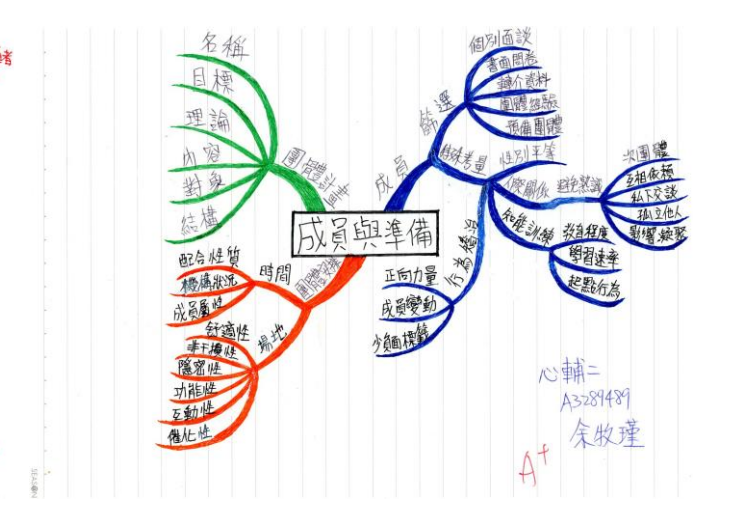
成員與準備

團體設計

名稱
目標
理論
內容
對象
結構

團體準備

時間
配合性質
機構狀況
成員屬性

場地
舒適性
不干擾性
隱密性
功能性
互動性
彈性

成員

篩選
個別面談
書面問卷
轉介資料
團體總驗
預備團體

特殊考量
性別年齡
人際關係
沉迷團體
互相依賴
私下交談
孤立他人
影響小組
知能訓練
教育程度
學習速率
起點行為

行為誘因
正向力量
成員變動
負面標籤

心輔二
A3284487
余牧瑾

A+